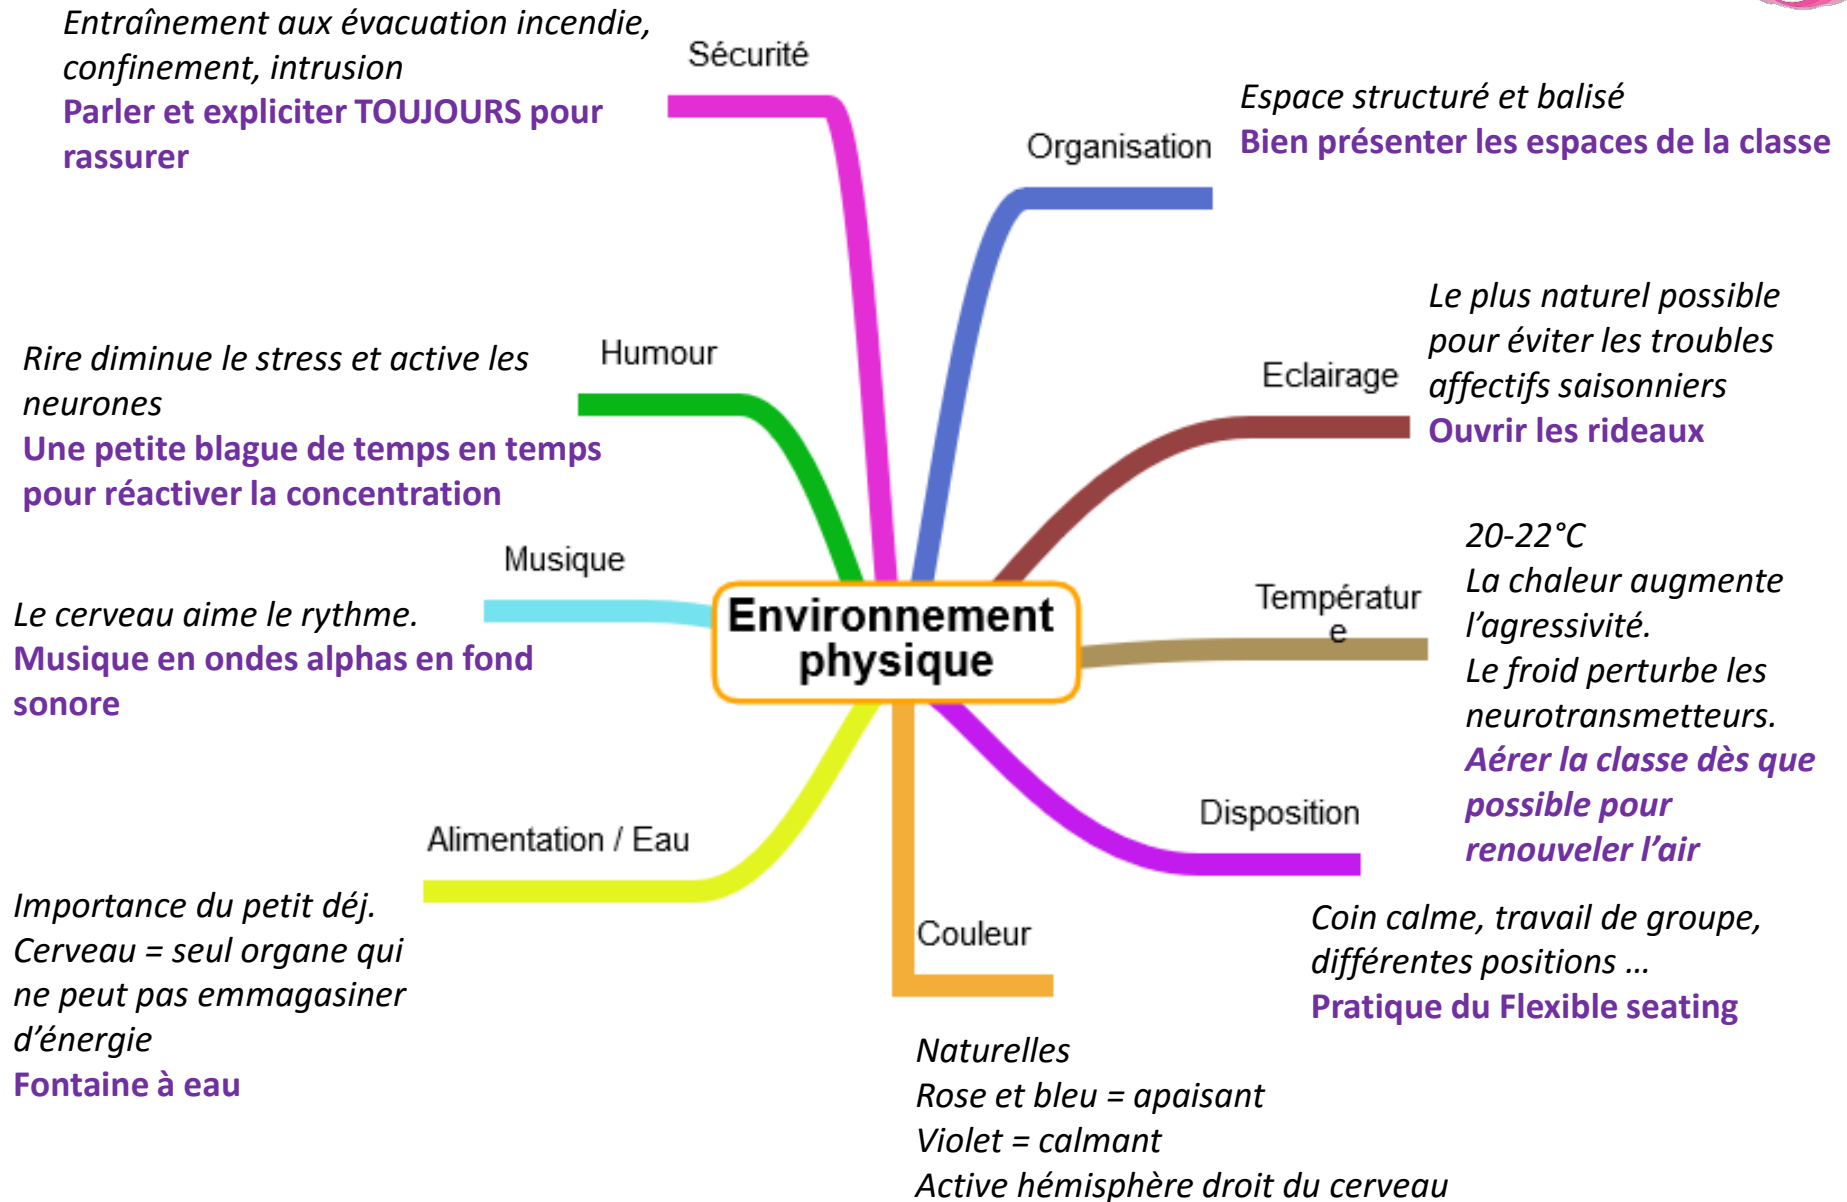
Environnement physique

Sécurité

Entraînement aux évacuation incendie, confinement, intrusion
Parler et expliciter TOUJOURS pour rassurer

Organisation

Espace structuré et balisé
Bien présenter les espaces de la classe

Humour

Rire diminue le stress et active les neurones
Une petite blague de temps en temps pour réactiver la concentration

Eclairage

Le plus naturel possible pour éviter les troubles affectifs saisonniers
Ouvrir les rideaux

Musique

Le cerveau aime le rythme.
Musique en ondes alphas en fond sonore

Température

20-22°C
La chaleur augmente l'agressivité.
Le froid perturbe les neurotransmetteurs.
Aérer la classe dès que possible pour renouveler l'air

Alimentation / Eau

Importance du petit déj.
Cerveau = seul organe qui ne peut pas emmagasiner d'énergie
Fontaine à eau

Disposition

Coin calme, travail de groupe, différentes positions …
Pratique du Flexible seating

Couleur

Naturelles
Rose et bleu = apaisant
Violet = calmant
Active hémisphère droit du cerveau